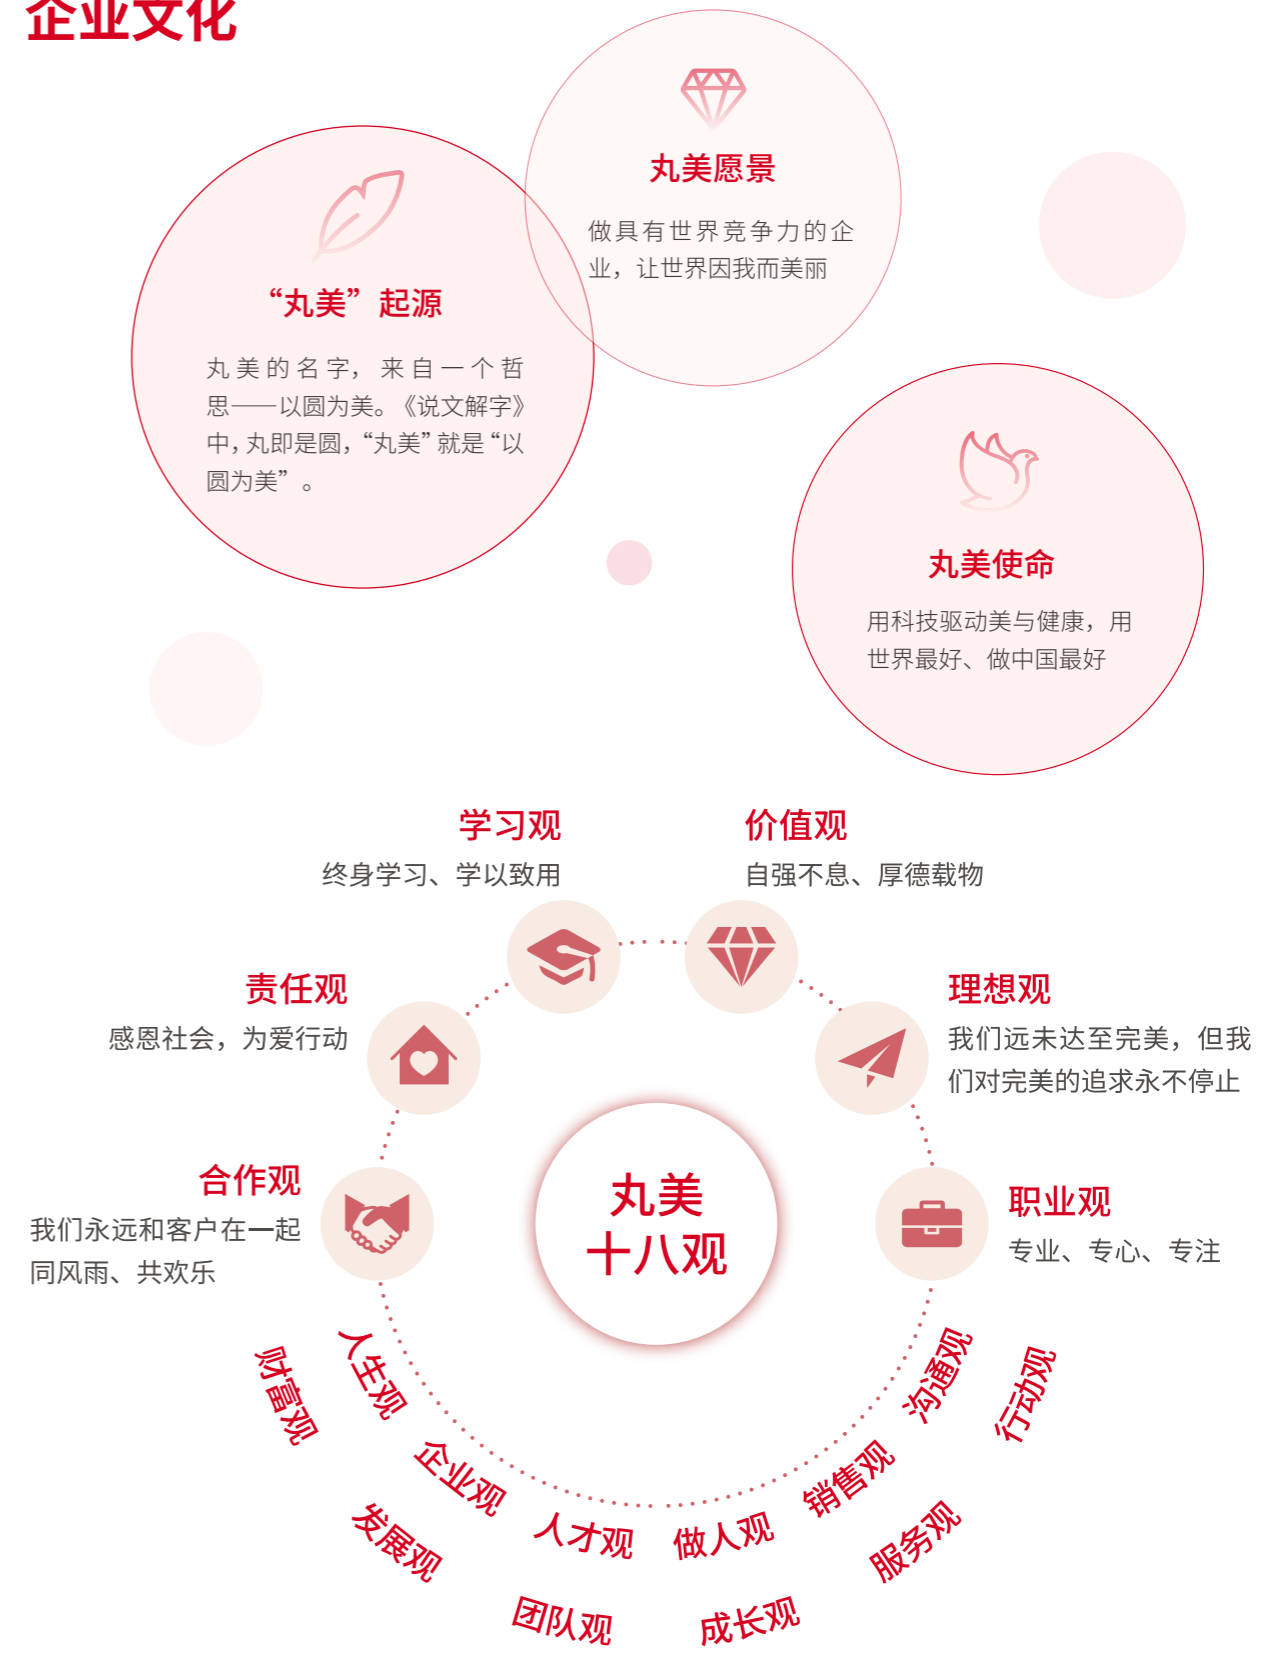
企业文化

丸美愿景

做具有世界竞争力的企业，让世界因我而美丽

“丸美”起源

丸美的名字，来自一个哲思——以圆为美。《说文解字》中，丸即是圆，“丸美”就是“以圆为美”。

丸美使命

用科技驱动美与健康，用世界最好、做中国最好

学习观
终身学习、学以致用

价值观
自强不息、厚德载物

责任观
感恩社会，为爱行动

理想观
我们远未达至完美，但我们对完美的追求永不停止

合作观
我们永远和客户在一起同风雨、共欢乐

丸美
十八观

职业观
专业、专心、专注

财富观
人生观
企业观
发展观
人才观
团队观
做人观
成长观
销售观
服务观
沟通观
行动观